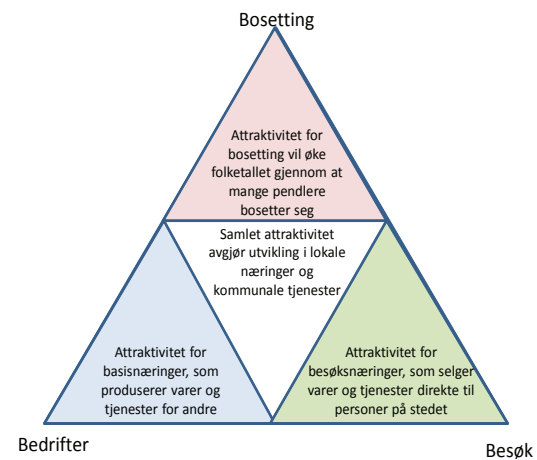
Bosetting

Attraktivitet for bosetting vil øke folketallet gjennom at mange pendlere bosetter seg

Samlet attraktivitet avgjør utvikling i lokale næringer og kommunale tjenester

Attraktivitet for basisnæringer, som produserer varer og tjenester for andre

Attraktivitet for besøksnæringer, som selger varer og tjenester direkte til personer på stedet

Bedrifter

Besøk